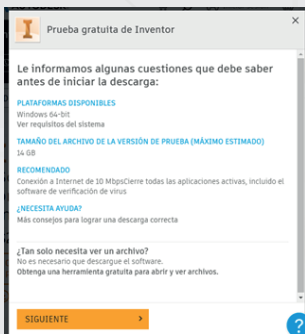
I Prueba gratuita de Inventor

Le informamos algunas cuestiones que debe saber antes de iniciar la descarga:

PLATAFORMAS DISPONIBLES
Windows 64-bit
Ver requisitos del sistema

TAMAÑO DEL ARCHIVO DE LA VERSIÓN DE PRUEBA (MÁXIMO ESTIMADO)
14 GB

RECOMENDADO
Conexión a Internet de 10 MbpsCierre todas las aplicaciones activas, incluido el software de verificación de virus

¿NECESITA AYUDA?
Más consejos para lograr una descarga correcta

¿Tan solo necesita ver un archivo?
No es necesario que descargue el software.
Obtenga una herramienta gratuita para abrir y ver archivos.

SIGUIENTE

?